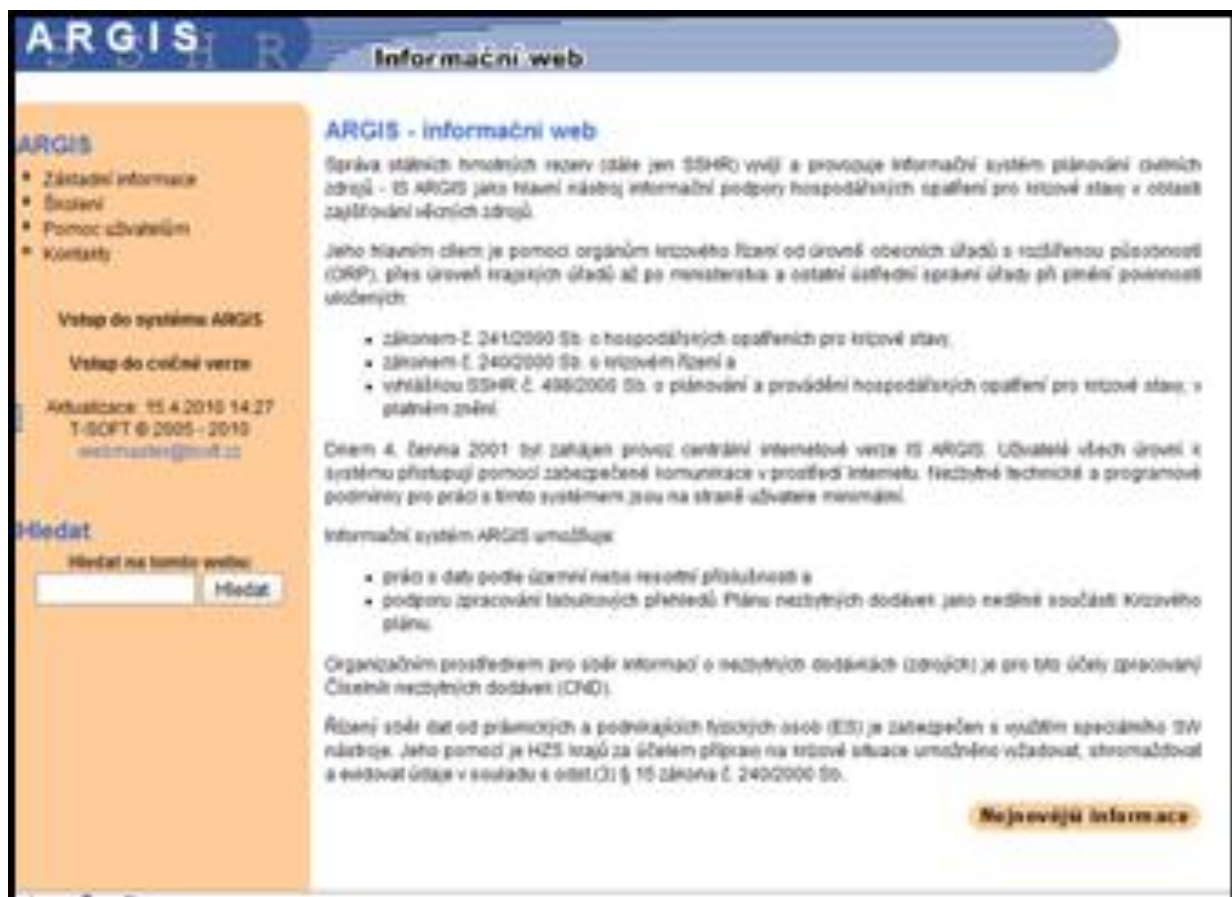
ARGIS SSHR

Informační web

ARGIS

* Základní informace
* Školení
* Pomoc uživatelům
* Kontakty

Vstup do systému ARGIS

Vstup do cvičné verze

Aktualizace: 15.4.2010 14:27
T-SOFT © 2005 - 2010
webmaster@tsoft.cz

Hledat

Hledat na tomto webu:

Hledat

ARGIS - informační web

Správa státních hmotných rezerv (dále jen SSHR) vyvíjí a provozuje informační systém plánování civilních zdrojů - IS ARGIS jako hlavní nástroj informační podpory hospodářských opatření pro krizové stavy v oblasti zajišťování věcných zdrojů.

Jeho hlavním cílem je pomoci orgánům krizového řízení od úrovně obecních úřadů s rozšířenou působností (ORP), přes úroveň krajských úřadů až po ministerstva a ostatní ústřední správní úřady při plnění povinností uložených:

- zákonem č. 241/2000 Sb. o hospodářských opatřeních pro krizové stavy,
- zákonem č. 240/2000 Sb. o krizovém řízení a
- vyhláškou SSHR č. 498/2000 Sb. o plánování a provádění hospodářských opatření pro krizové stavy, v platném znění.

Dnem 4. června 2001 byl zahájen provoz centrální internetové verze IS ARGIS. Uživatelé všech úrovní k systému přistupují pomocí zabezpečené komunikace v prostředí Internetu. Nezbytné technické a programové podmínky pro práci s tímto systémem jsou na straně uživatele minimální.

Informační systém ARGIS umožňuje:

- práci s daty podle územní nebo resortní příslušnosti a
- podporu zpracování tabulkových přehledů Plánu nezbytných dodávek jako nedílné součásti Krizového plánu.

Organizačním prostředkem pro sběr informací o nezbytných dodávkách (zdrojích) je pro tyto účely zpracovaný Číselník nezbytných dodávek (CND).

Řízený sběr dat od právnických a podnikajících fyzických osob (ES) je zabezpečen s využitím speciálního SW nástroje. Jeho pomocí je HZS krajů za účelem příprav na krizové situace umožněno vyžadovat, shromažďovat a evidovat údaje v souladu s odst.(3) § 15 zákona č. 240/2000 Sb.

Nejnovější informace